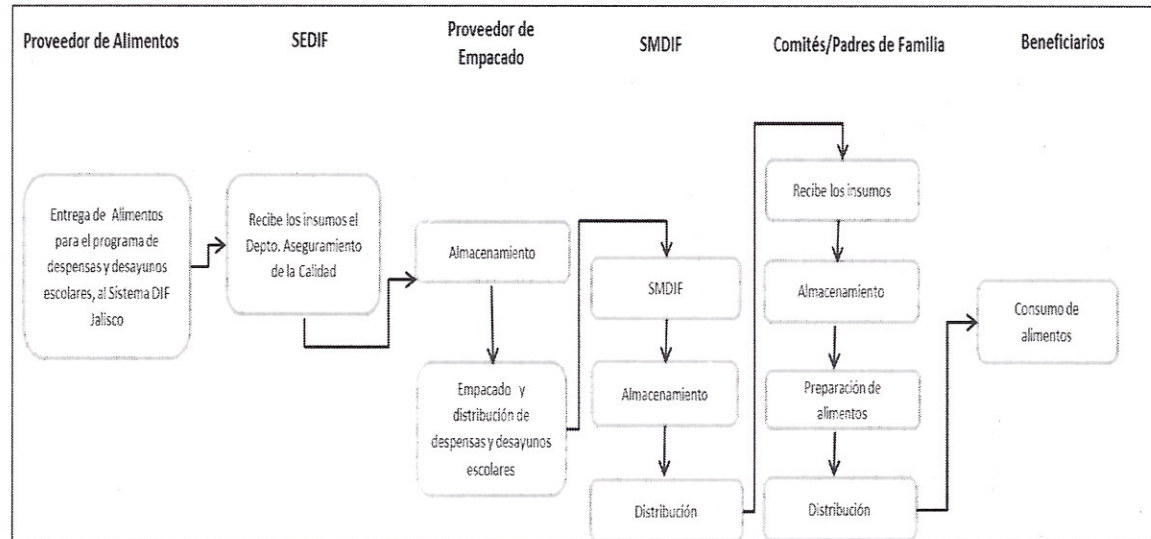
Proveedor de Alimentos

SEDIF

Proveedor de Empacado

SMDIF

Comités/Padres de Familia

Beneficiarios

Entrega de Alimentos para el programa de despensas y desayunos escolares, al Sistema DIF Jalisco

Recibe los insumos el Depto. Aseguramiento de la Calidad

Almacenamiento

Empacado y distribución de despensas y desayunos escolares

SMDIF

Almacenamiento

Distribución

Recibe los insumos

Almacenamiento

Preparación de alimentos

Distribución

Consumo de alimentos